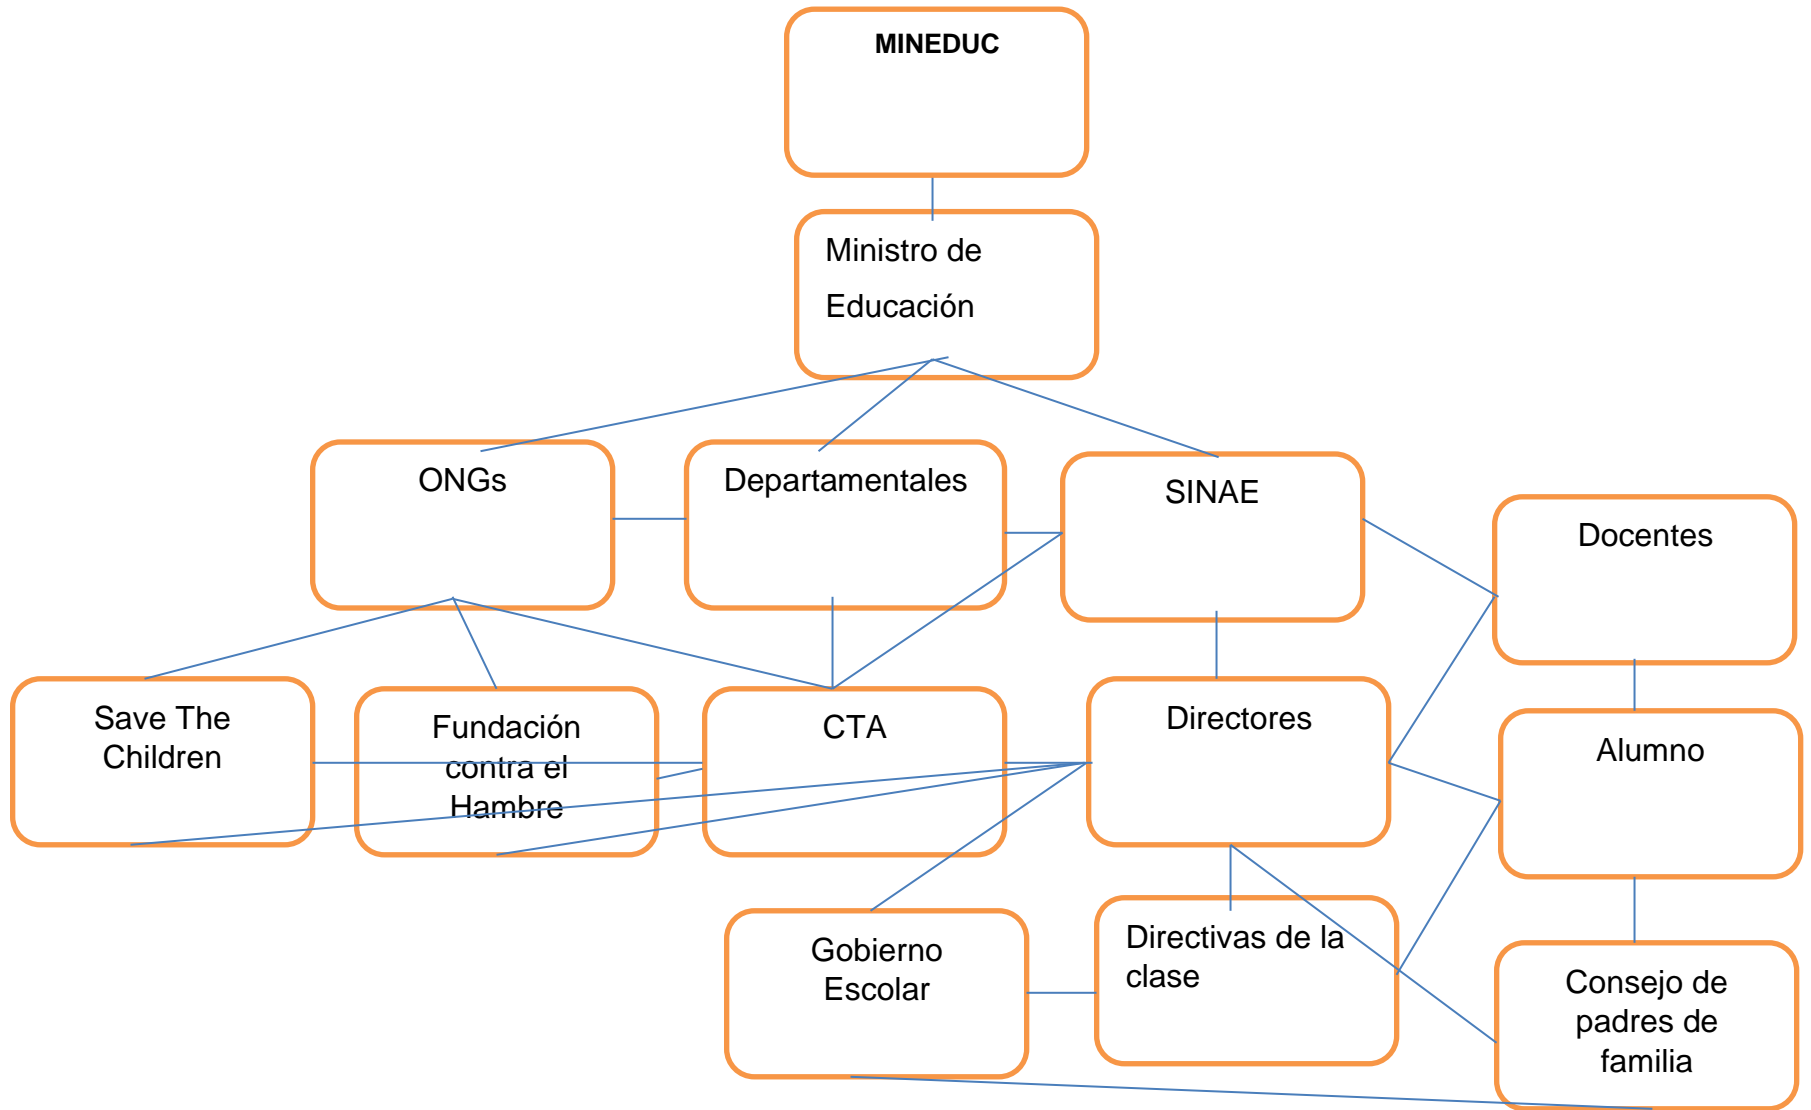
MINEDUC

Ministro de Educación

ONGs

Departamentales

SINAE

Docentes

Save The Children

Fundación contra el Hambre

CTA

Directores

Alumno

Gobierno Escolar

Directivas de la clase

Consejo de padres de familia